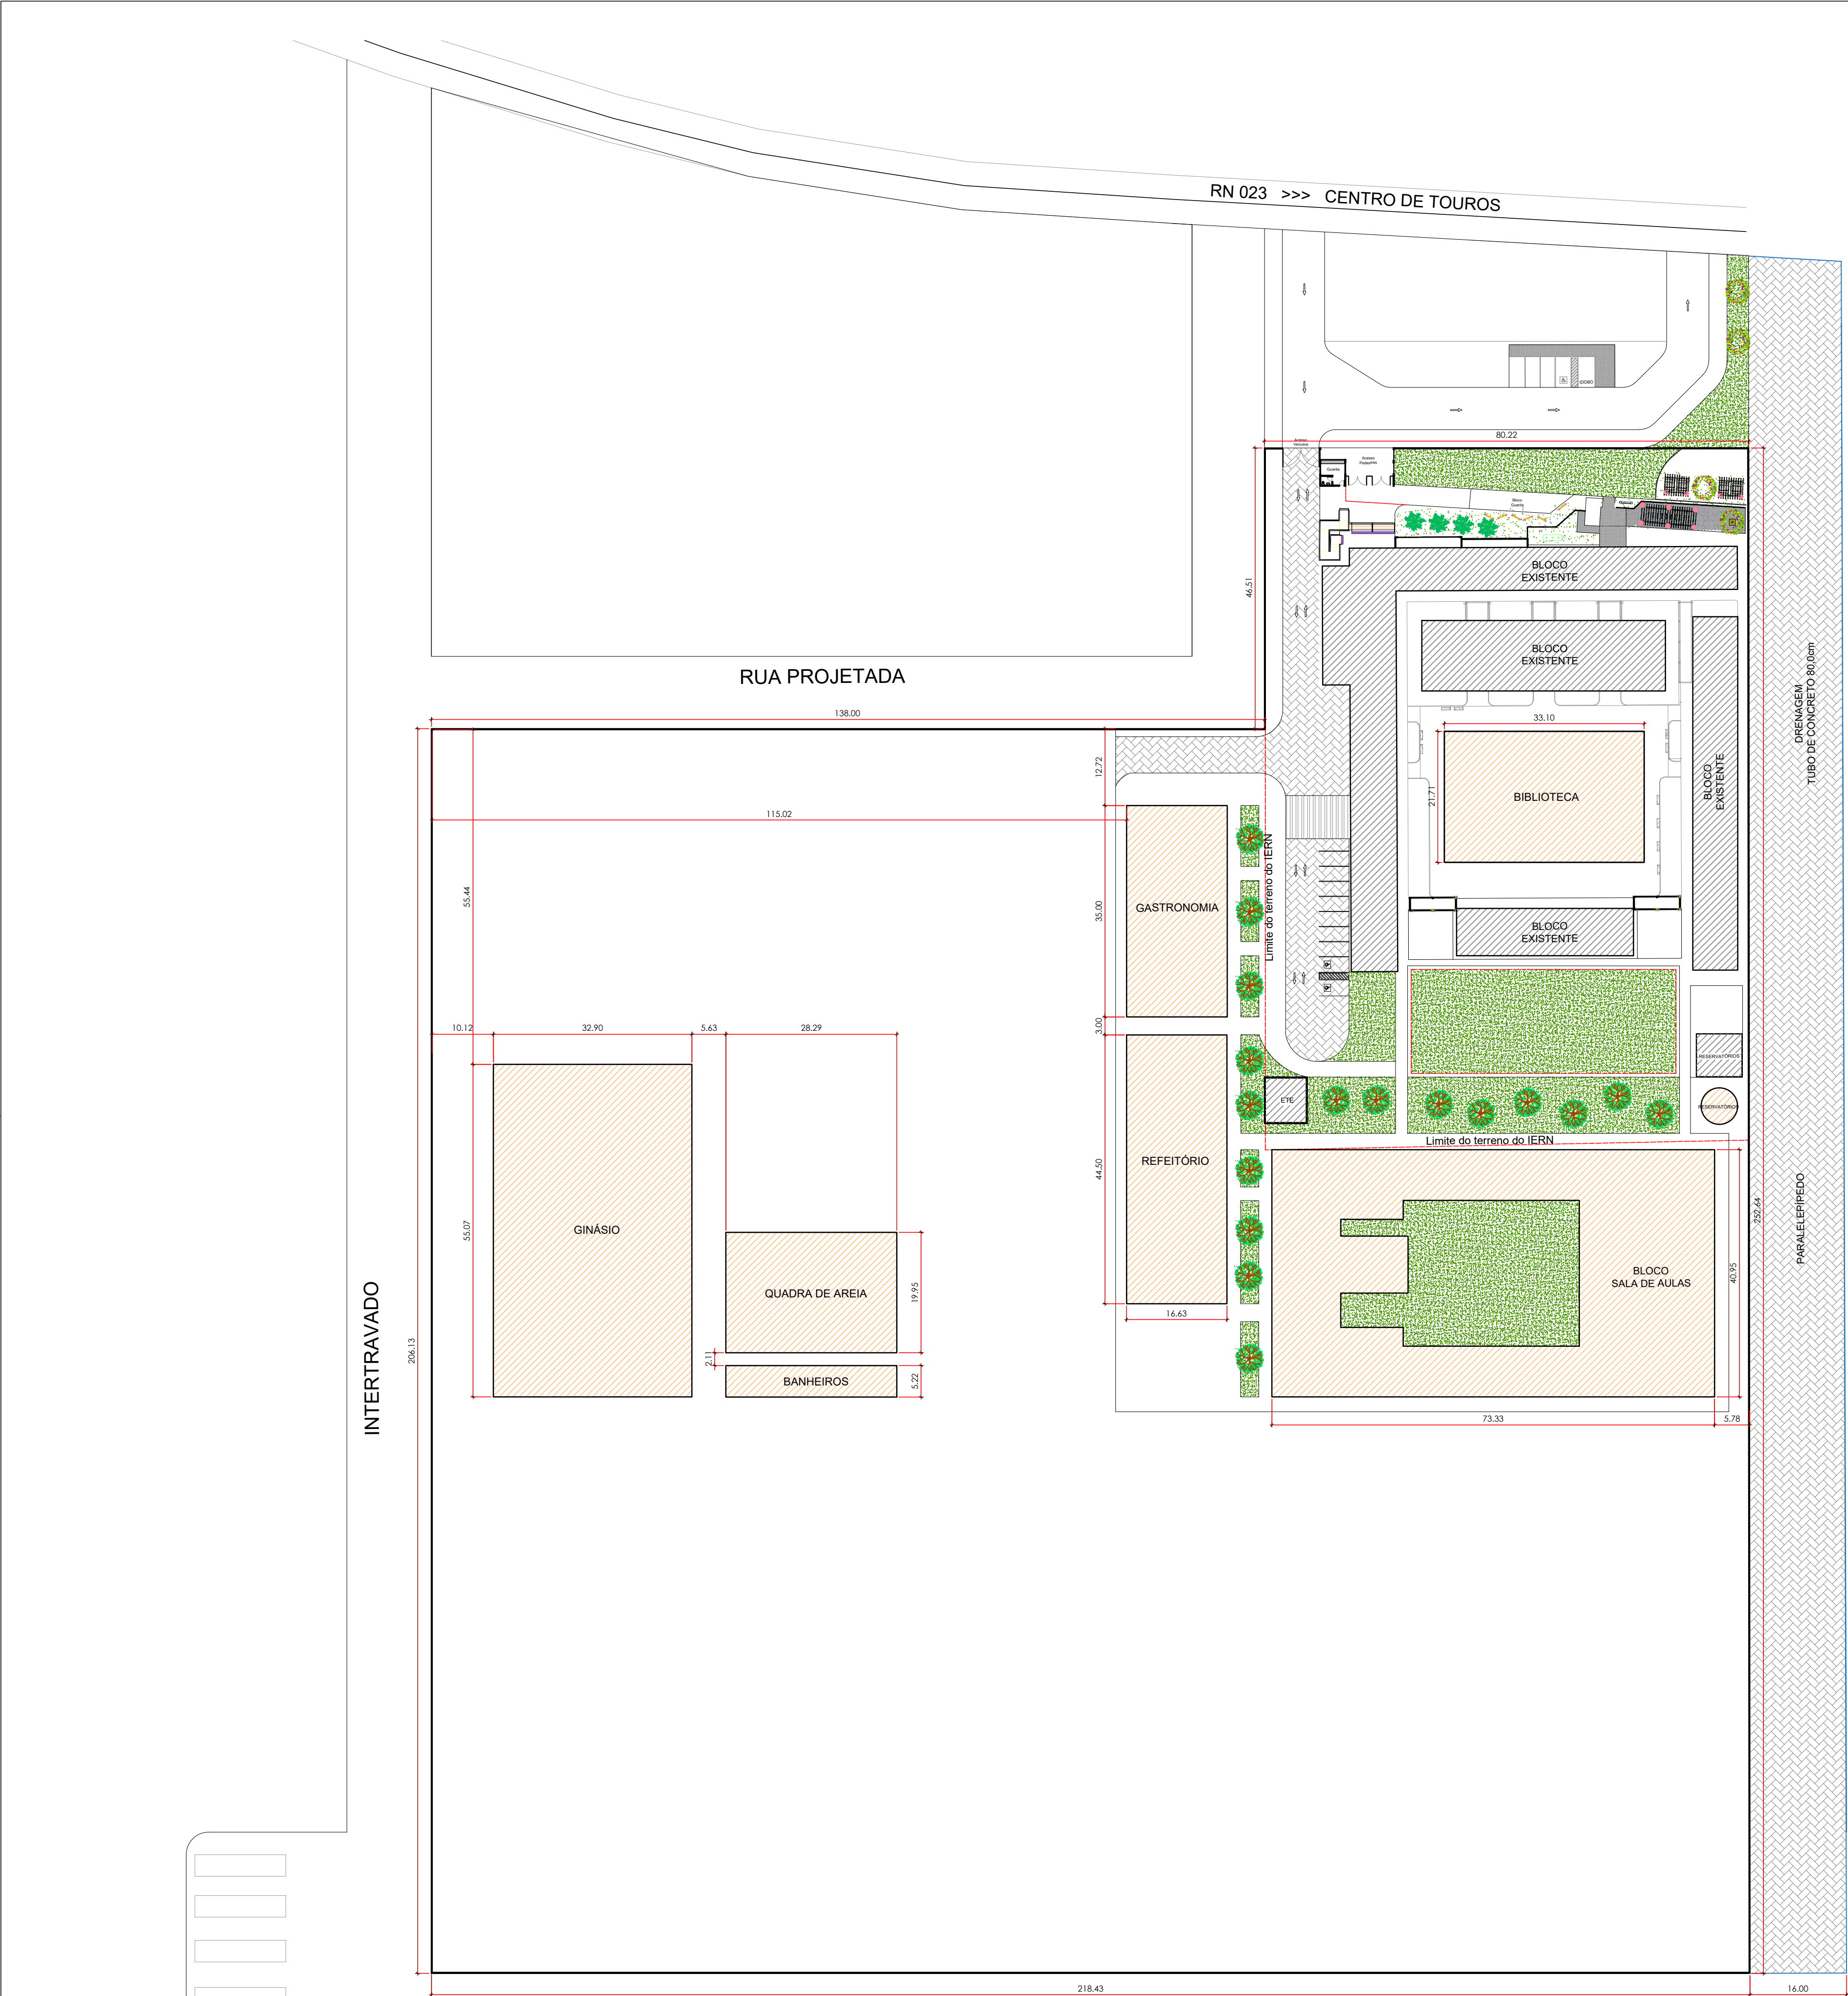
RN 023 >>> CENTRO DE TOUROS

80.22

BLOCO EXISTENTE

46.51

BLOCO EXISTENTE

RUA PROJETADA

138.00

33.10

12.72

BIBLIOTECA

21.71

BLOCO EXISTENTE

DRENAGEM TUBO DE CONCRETO 80.0cm

115.02

55.44

35.00

GASTRONOMIA

Limite do terreno do IERN

BLOCO EXISTENTE

10.12 32.90 5.63 28.29

3.00

ETE

RESERVATÓRIOS

RESERVATÓRIO

Limite do terreno do IERN

44.50

REFEITÓRIO

252.64

GINÁSIO

55.07

BLOCO SALA DE AULAS

40.95

PARALELEPÍPEDO

QUADRA DE AREIA

19.95

INTERTRAVADO

206.13

16.63

2.11

BANHEIROS

5.22

73.33

5.78

218.43

16.00